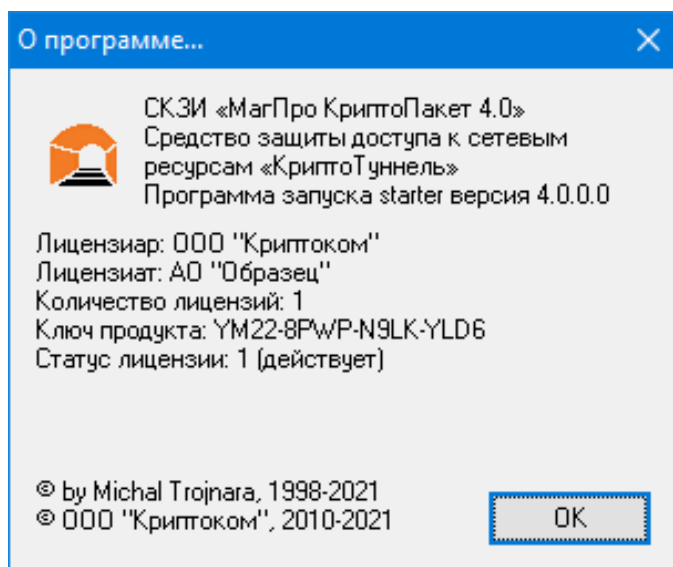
О программе...

СКЗИ «МагПро КриптоПакет 4.0»
Средство защиты доступа к сетевым ресурсам «КриптоТуннель»
Программа запуска starter версия 4.0.0.0

Лицензиар: ООО "Криптоком"
Лицензиат: АО "Образец"
Количество лицензий: 1
Ключ продукта: YM22-8PWP-N9LK-YLD6
Статус лицензии: 1 (действует)

© by Michal Trojnara, 1998-2021
© ООО "Криптоком", 2010-2021

OK